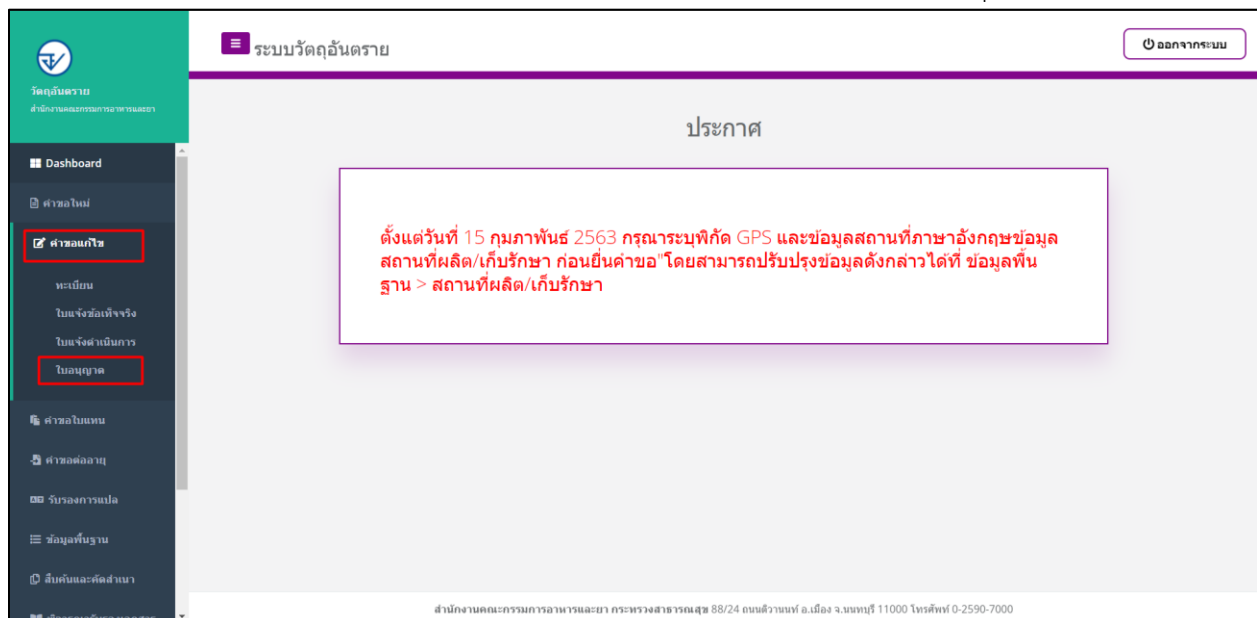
วัตถุอันตราย
สำนักงานคณะกรรมการอาหารและยา

ระบบวัตถุอันตราย

ออกจากระบบ

Dashboard
คำขอใหม่
คำขอแก้ไข
ทะเบียน
ใบแจ้งข้อเท็จจริง
ใบแจ้งดำเนินการ
ใบอนุญาต
คำขอใบแทน
คำขอต่ออายุ
รับรองการแปล
ข้อมูลพื้นฐาน
สืบค้นและคัดสำเนา
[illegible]

ประกาศ

ตั้งแต่วันที่ 15 กุมภาพันธ์ 2563 กรุณาระบุพิกัด GPS และข้อมูลสถานที่ภาษาอังกฤษข้อมูลสถานที่ผลิต/เก็บรักษา ก่อนยื่นคำขอ"โดยสามารถปรับปรุงข้อมูลดังกล่าวได้ที่ ข้อมูลพื้นฐาน > สถานที่ผลิต/เก็บรักษา

สำนักงานคณะกรรมการอาหารและยา กระทรวงสาธารณสุข 88/24 ถนนติวานนท์ อ.เมือง จ.นนทบุรี 11000 โทรศัพท์ 0-2590-7000